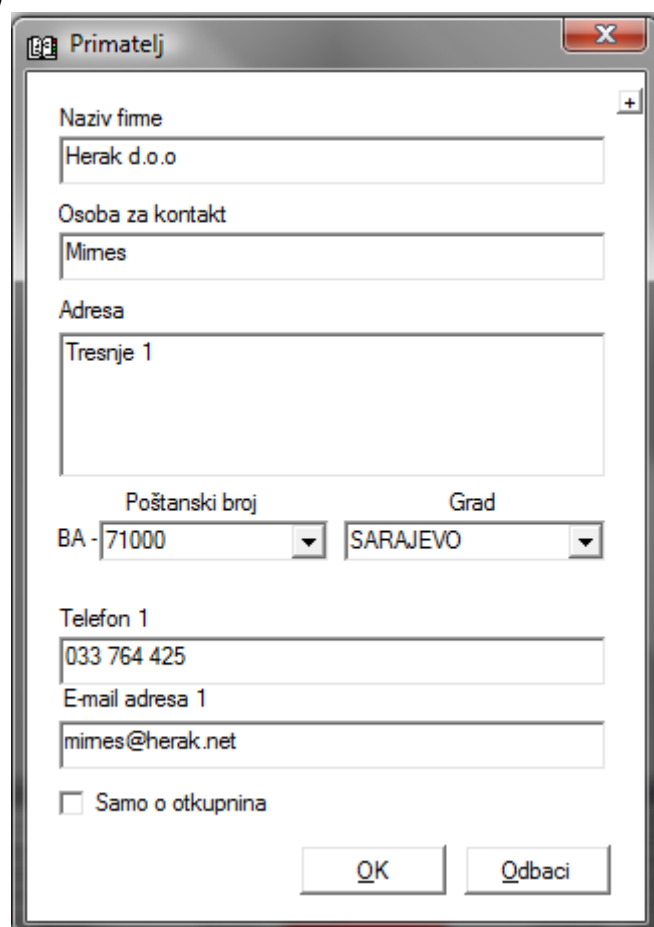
Primatelj

+

Naziv firme

Herak d.o.o

Osoba za kontakt

Mimes

Adresa

Tresnje 1

Poštanski broj

Grad

BA - 71000

SARAJEVO

Telefon 1

033 764 425

E-mail adresa 1

mimes@herak.net

Samo o otkupnina

OK

Odbaci